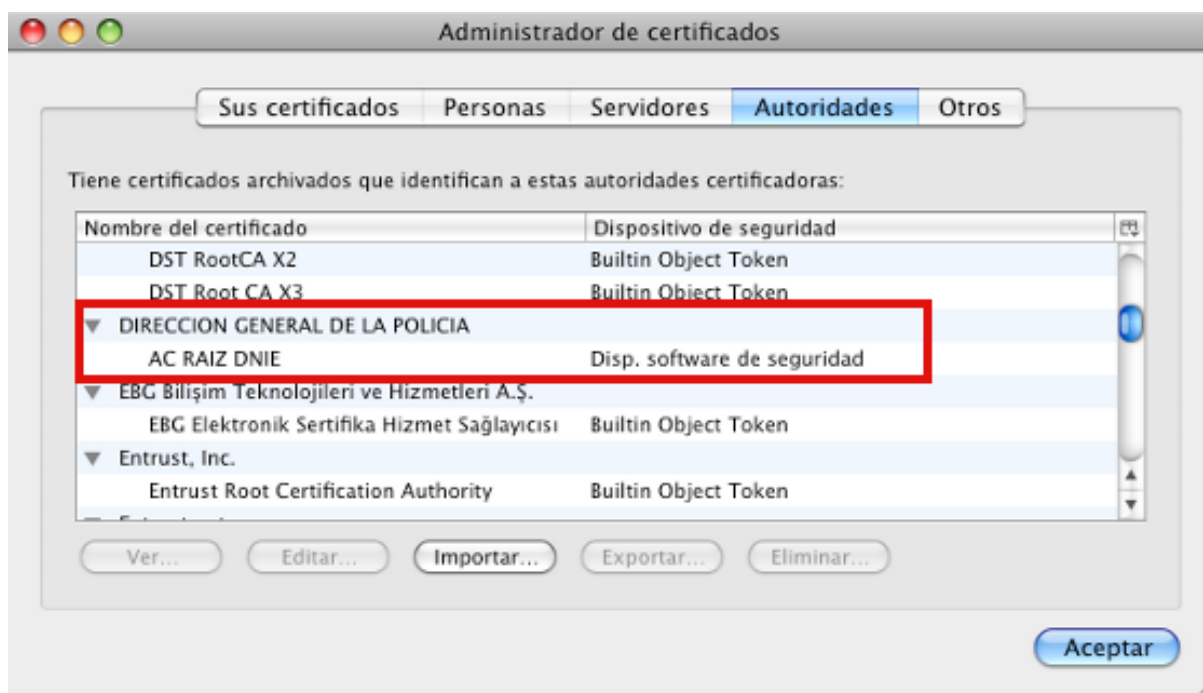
Administrador de certificados

Sus certificados | Personas | Servidores | Autoridades | Otros

Tiene certificados archivados que identifican a estas autoridades certificadoras:

| Nombre del certificado | Dispositivo de seguridad |
|---|---|
| DST RootCA X2 | Builtin Object Token |
| DST Root CA X3 | Builtin Object Token |
| DIRECCION GENERAL DE LA POLICIA | |
| AC RAIZ DNIE | Disp. software de seguridad |
| EBG Bilişim Teknolojileri ve Hizmetleri A.Ş. | |
| EBG Elektronik Sertifika Hizmet Sağlayıcısı | Builtin Object Token |
| Entrust, Inc. | |
| Entrust Root Certification Authority | Builtin Object Token |
| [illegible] | |

Ver... Editar... Importar... Exportar... Eliminar...

Aceptar